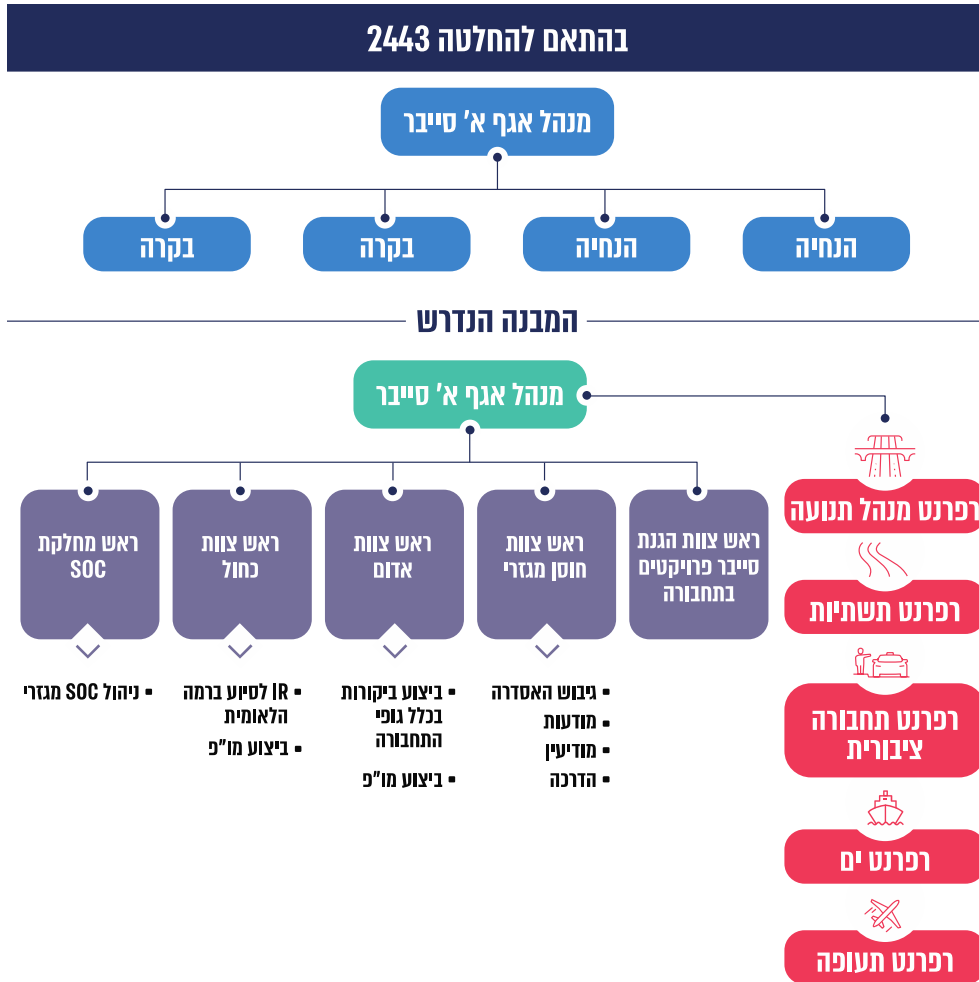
בהתאם להחלטה 2443

מנהל אגף א' סייבר

הנחיה

הנחיה

בקרה

בקרה

המבנה הנדרש

מנהל אגף א' סייבר

רפרנט מנהל תנועה

רפרנט תשתיות

רפרנט תחבורה ציבורית

רפרנט ים

רפרנט תעופה

ראש צוות הגנת סייבר פרויקטים בתחבורה

ראש צוות חוסן מגזרי
- גיבוש האסדרה
- מודעות
- מודיעין
- הדרכה

ראש צוות אדום
- ביצוע ביקורות בכלל גופי התחבורה
- ביצוע מו"פ

ראש צוות כחול
- IR לסיוע ברמה הלאומית
- ביצוע מו"פ

ראש מחלקת SOC
- ניהול SOC מגזרי